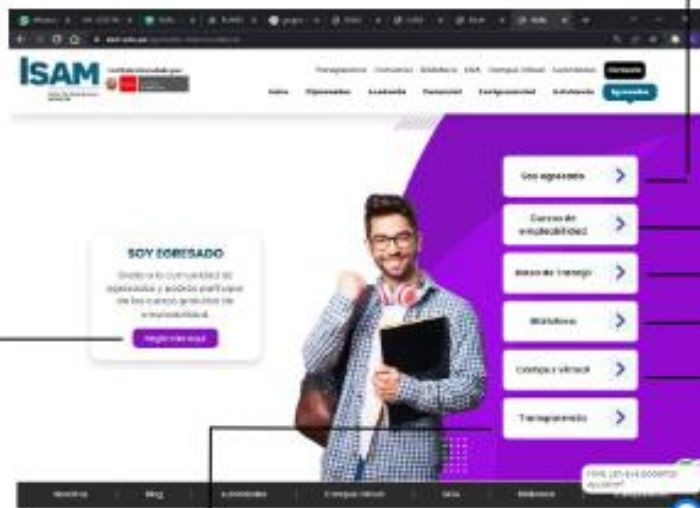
ISAM

Transparencia Convenios Biblioteca Campus Virtual Contáctanos

Inicio Nosotros Académico Admisión Empleabilidad Estudiantes Egresados

SOY EGRESADO

Únete a la comunidad de egresados y accede a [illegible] de los cursos gratuitos de empleabilidad.

Registrate aquí

Soy egresado

Cursos de empleabilidad

Bolsa de Trabajo

Biblioteca

Campus virtual

Transparencia

Nosotros Blog Contáctanos Campus Virtual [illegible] Biblioteca

Hola, ¿en qué podemos ayudarte?